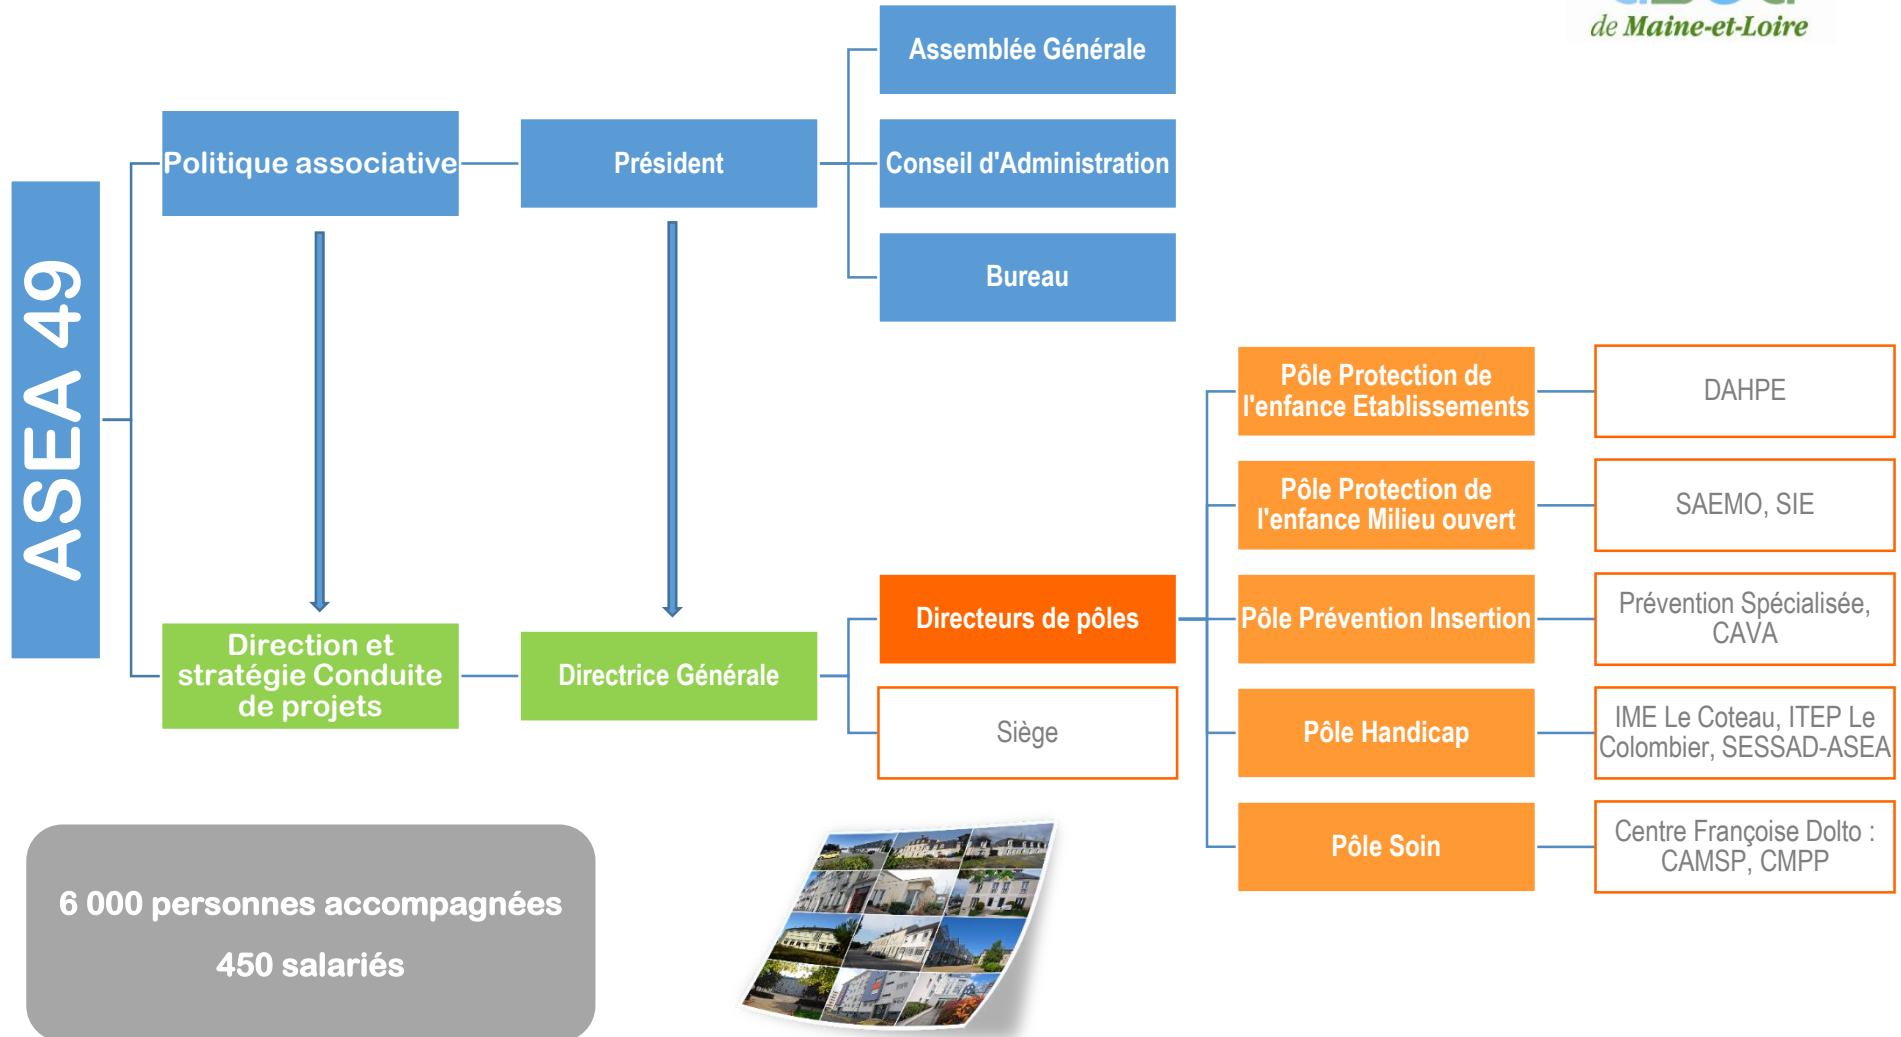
de Maine-et-Loire

ASEA 49

Politique associative

Président

Assemblée Générale

Conseil d'Administration

Bureau

Direction et stratégie Conduite de projets

Directrice Générale

Directeurs de pôles

Siège

Pôle Protection de l'enfance Etablissements

DAHPE

Pôle Protection de l'enfance Milieu ouvert

SAEMO, SIE

Pôle Prévention Insertion

Prévention Spécialisée, CAVA

Pôle Handicap

IME Le Coteau, ITEP Le Colombier, SESSAD-ASEA

Pôle Soin

Centre Françoise Dolto : CAMSP, CMPP

6 000 personnes accompagnées

450 salariés